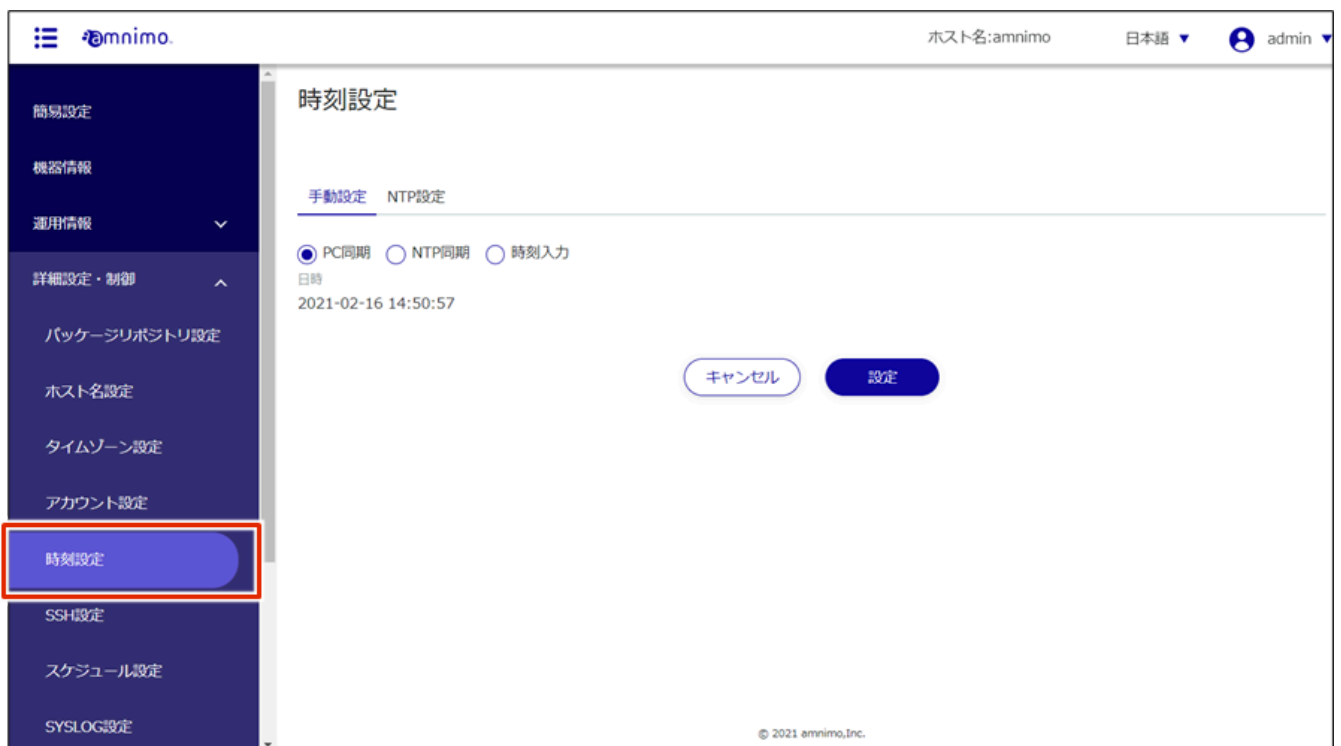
amnimo.

ホスト名:amnimo
日本語 ▼
admin ▼

簡易設定
機器情報
運用情報
詳細設定・制御
パッケージリポジトリ設定
ホスト名設定
タイムゾーン設定
アカウント設定
時刻設定
SSH設定
スケジュール設定
SYSLOG設定

時刻設定

手動設定 NTP設定

PC同期 NTP同期 時刻入力

日時
2021-02-16 14:50:57

キャンセル
設定

© 2021 amnimo,Inc.